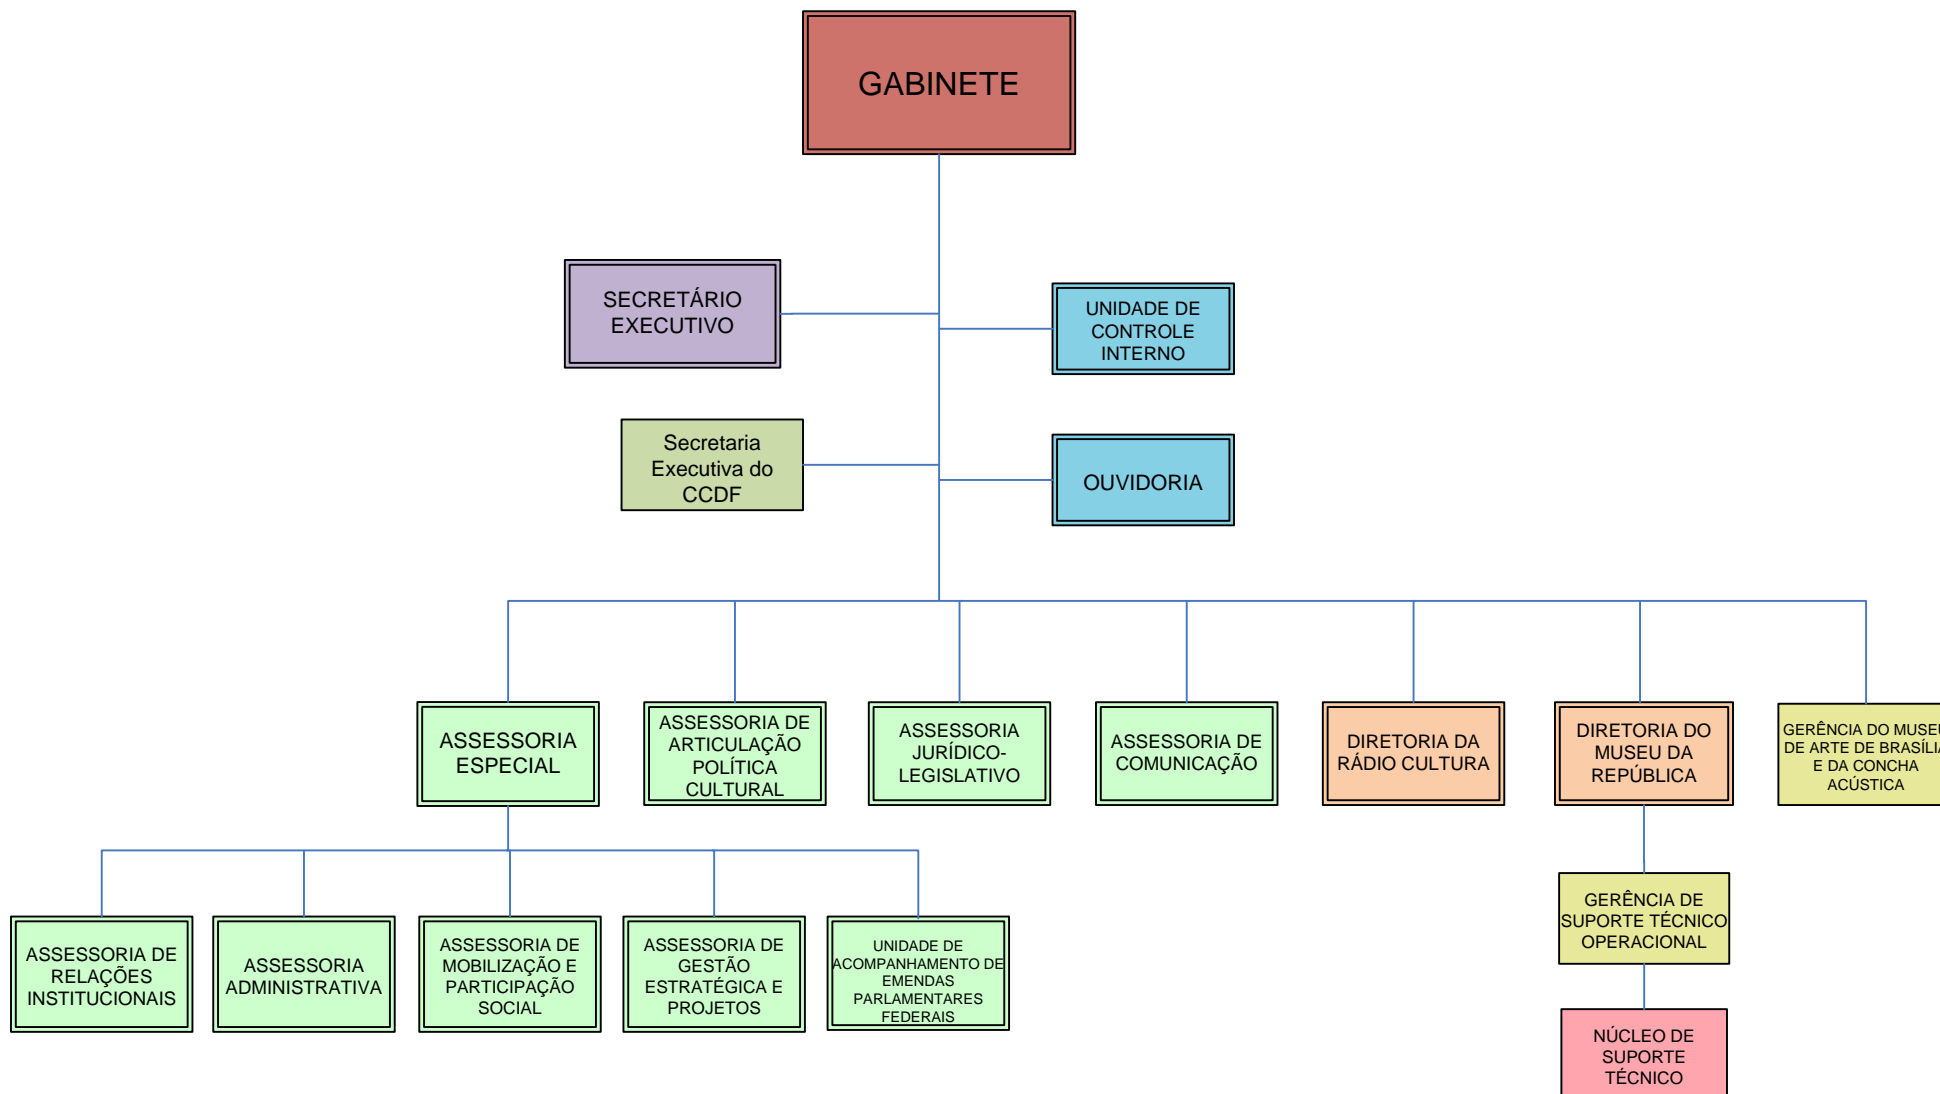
GABINETE

SECRETÁRIO EXECUTIVO

UNIDADE DE CONTROLE INTERNO

Secretaria Executiva do CCDF

OUVIDORIA

ASSESSORIA ESPECIAL

ASSESSORIA DE ARTICULAÇÃO POLÍTICA CULTURAL

ASSESSORIA JURÍDICO-LEGISLATIVO

ASSESSORIA DE COMUNICAÇÃO

DIRETORIA DA RÁDIO CULTURA

DIRETORIA DO MUSEU DA REPÚBLICA

GERÊNCIA DO MUSE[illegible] DE ARTE DE BRASÍLI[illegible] E DA CONCHA ACÚSTICA

ASSESSORIA DE RELAÇÕES INSTITUCIONAIS

ASSESSORIA ADMINISTRATIVA

ASSESSORIA DE MOBILIZAÇÃO E PARTICIPAÇÃO SOCIAL

ASSESSORIA DE GESTÃO ESTRATÉGICA E PROJETOS

UNIDADE DE ACOMPANHAMENTO DE EMENDAS PARLAMENTARES FEDERAIS

GERÊNCIA DE SUPORTE TÉCNICO OPERACIONAL

NÚCLEO DE SUPORTE TÉCNICO